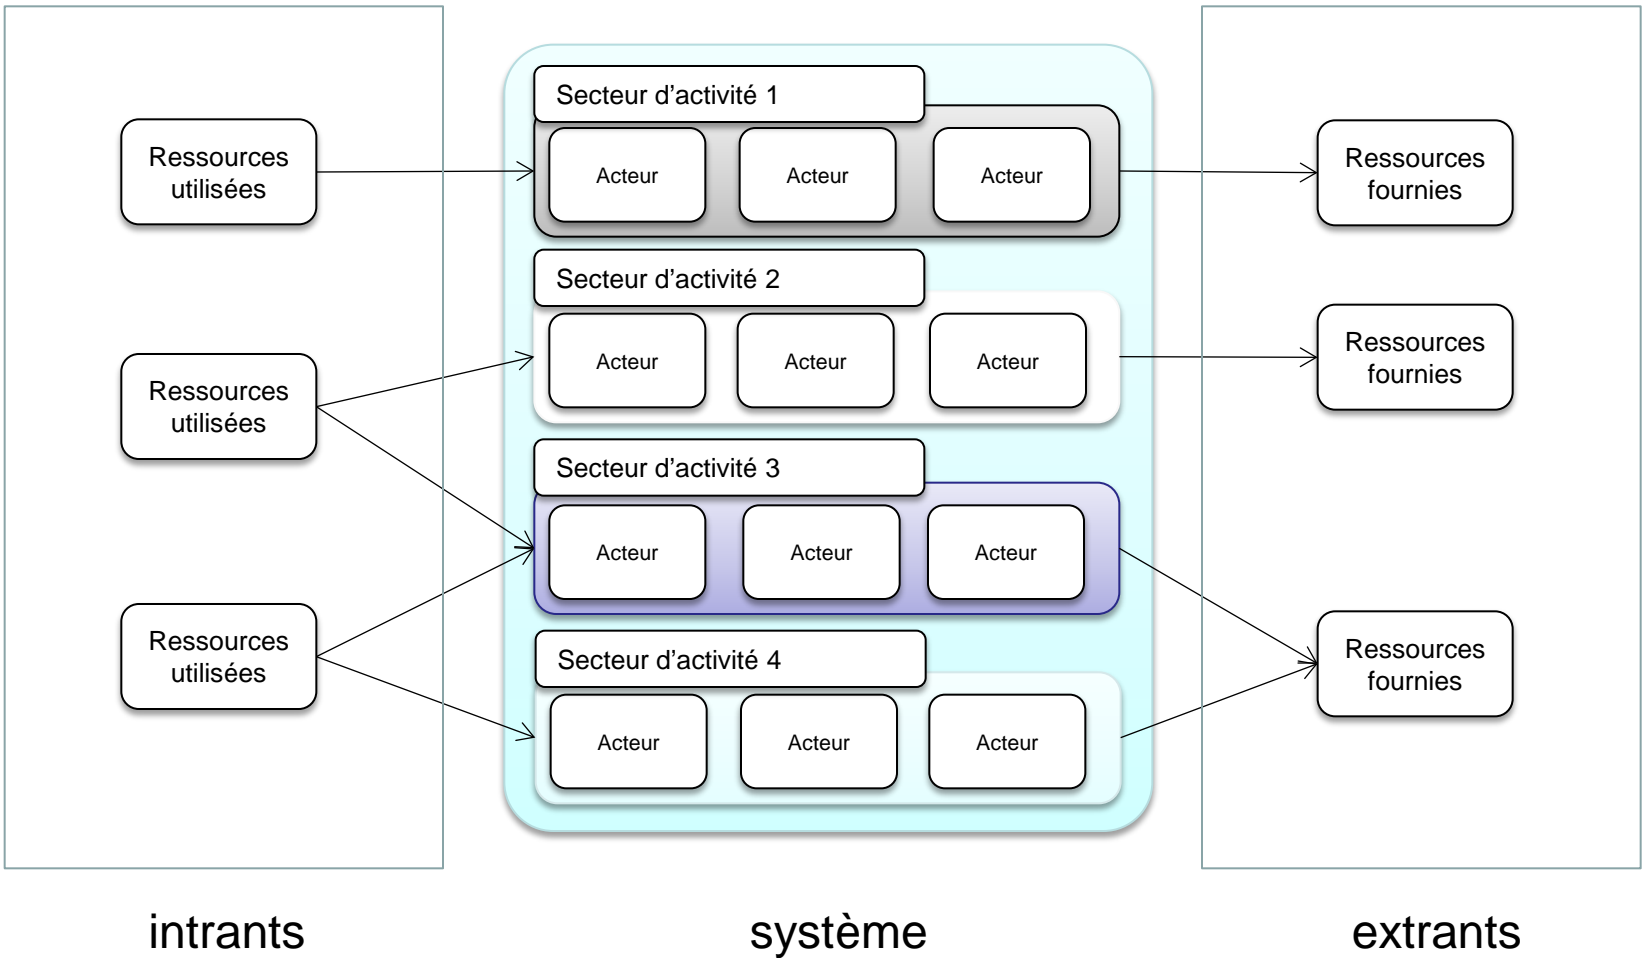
Ressources utilisées

Ressources utilisées

Ressources utilisées

Secteur d'activité 1

Acteur

Acteur

Acteur

Secteur d'activité 2

Acteur

Acteur

Acteur

Secteur d'activité 3

Acteur

Acteur

Acteur

Secteur d'activité 4

Acteur

Acteur

Acteur

Ressources fournies

Ressources fournies

Ressources fournies

intrants

système

extrants